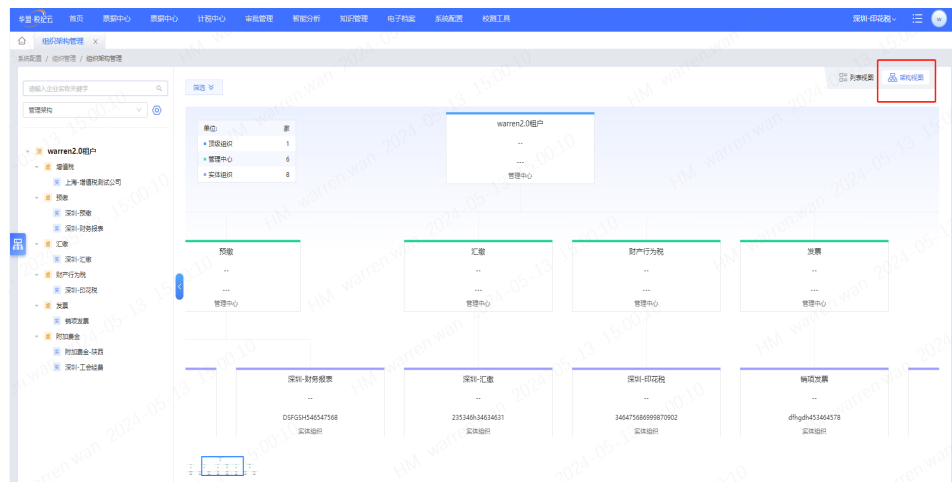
华夏 税务云 首页 票据中心 票税中心 计税中心 审批管理 智能分析 知识管理 电子档案 系统配置 税务工具 深圳-印花税 w

组织架构管理 ×

系统配置 / 组织管理 / 组织架构管理

请输入企业名称关键字

管理架构

warren2.0租户
增值税
上海-增值税测试公司
预缴
深圳-预缴
深圳-财务报表
汇缴
深圳-汇缴
财产行为税
深圳-印花税
发票
销项发票
附加费金
附加费金-陕西
深圳-工会经费

筛选

列表视图 架构视图

| 单位: | 家 |
|---|---|
| 顶级组织 | 1 |
| 管理中心 | 6 |
| 实体组织 | 8 |

warren2.0租户
--
---
管理中心

预缴
--
---
管理中心

汇缴
--
---
管理中心

财产行为税
--
---
管理中心

发票
--
---
管理中心

深圳-财务报表
--
DSFGSH546547568
实体组织

深圳-汇缴
--
235346h34634631
实体组织

深圳-印花税
--
346475686999870902
实体组织

销项发票
--
dfhgdh453464578
实体组织

HM warren.wan 2024-05-13 15:00:10